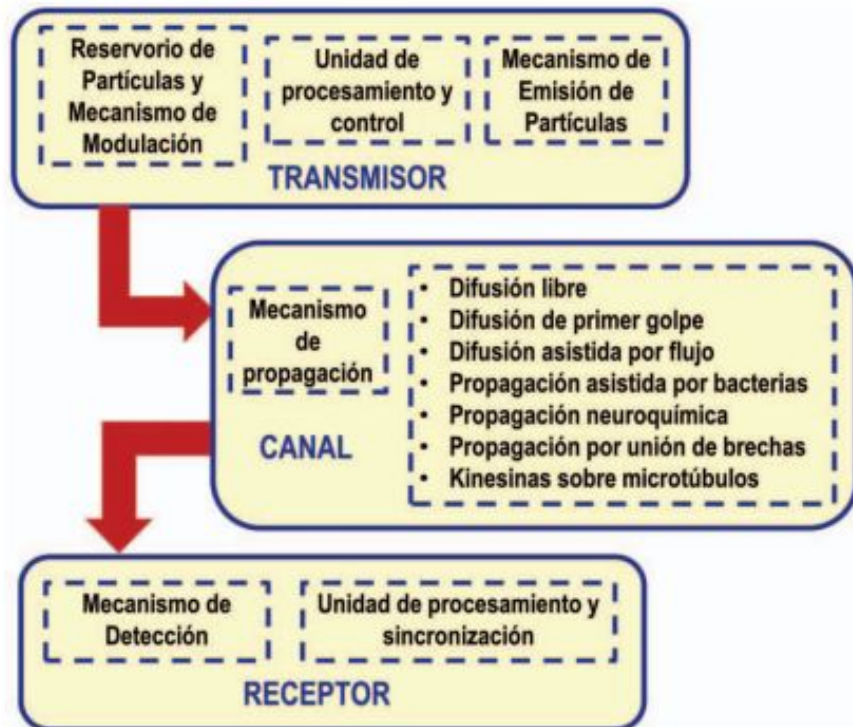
Reservorio de Partículas y Mecanismo de Modulación

Unidad de procesamiento y control

Mecanismo de Emisión de Partículas

TRANSMISOR

Mecanismo de propagación

CANAL

- Difusión libre
- Difusión de primer golpe
- Difusión asistida por flujo
- Propagación asistida por bacterias
- Propagación neuroquímica
- Propagación por unión de brechas
- Kinesinas sobre microtúbulos

Mecanismo de Detección

Unidad de procesamiento y sincronización

RECEPTOR